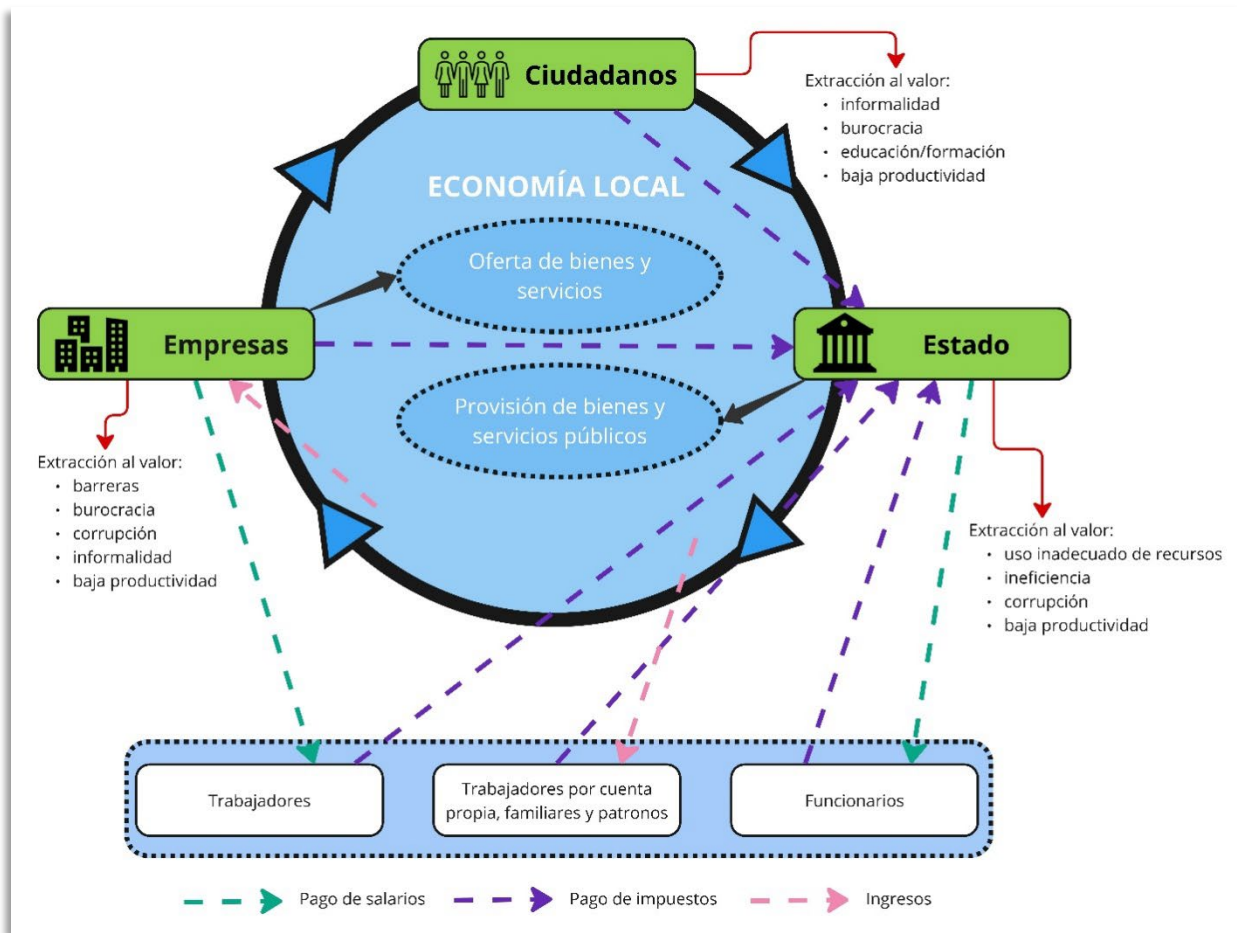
Ciudadanos

Extracción al valor:
- informalidad
- burocracia
- educación/formación
- baja productividad

ECONOMÍA LOCAL

Oferta de bienes y servicios

Empresas

Estado

Provisión de bienes y servicios públicos

Extracción al valor:
- barreras
- burocracia
- corrupción
- informalidad
- baja productividad

Extracción al valor:
- uso inadecuado de recursos
- ineficiencia
- corrupción
- baja productividad

Trabajadores

Trabajadores por cuenta propia, familiares y patronos

Funcionarios

Pago de salarios

Pago de impuestos

Ingresos